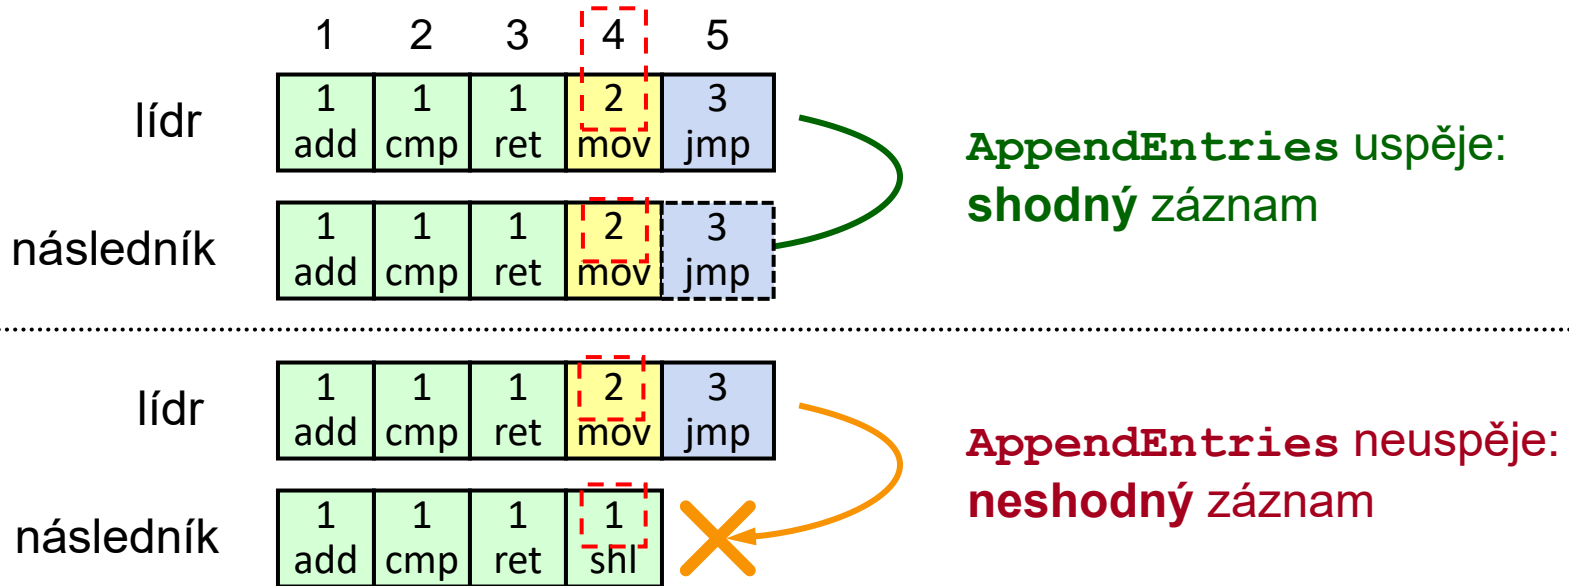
|  | 1 | 2 | 3 | 4 | 5 |
|---|---|---|---|---|---|
| lídr | 1 add | 1 cmp | 1 ret | 2 mov | 3 jmp |
| následník | 1 add | 1 cmp | 1 ret | 2 mov | 3 jmp |

AppendEntries uspěje: shodný záznam

|  |  |  |  |  |  |
|---|---|---|---|---|---|
| lídr | 1 add | 1 cmp | 1 ret | 2 mov | 3 jmp |
| následník | 1 add | 1 cmp | 1 ret | 1 shl |  |

AppendEntries neuspěje: neshodný záznam